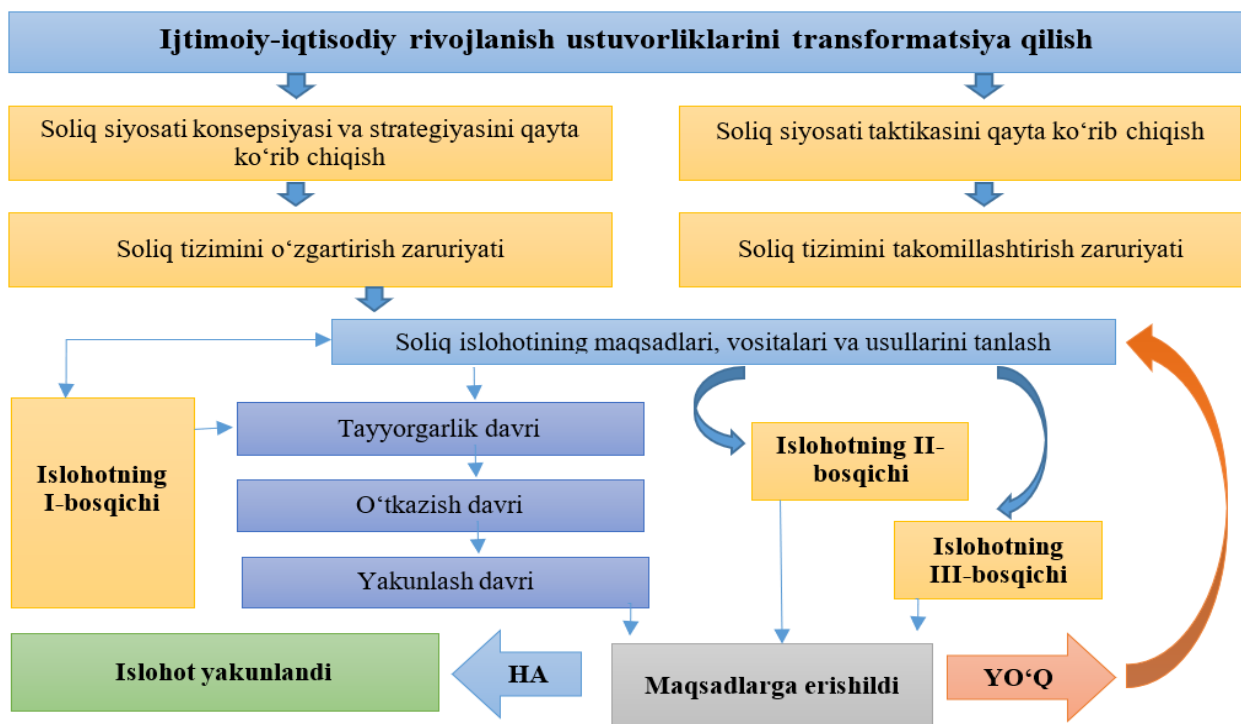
Ijtimoiy-iqtisodiy rivojlanish ustuvorliklarini transformatsiya qilish

Soliq siyosati konsepsiyasi va strategiyasini qayta koʻrib chiqish

Soliq siyosati taktikasini qayta koʻrib chiqish

Soliq tizimini oʻzgartirish zaruriyati

Soliq tizimini takomillashtirish zaruriyati

Soliq islohotining maqsadlari, vositalari va usullarini tanlash

Islohotning I-bosqichi

Tayyorgarlik davri

Oʻtkazish davri

Yakunlash davri

Islohotning II-bosqichi

Islohotning III-bosqichi

Islohot yakunlandi

HA

Maqsadlarga erishildi

YOʻQ